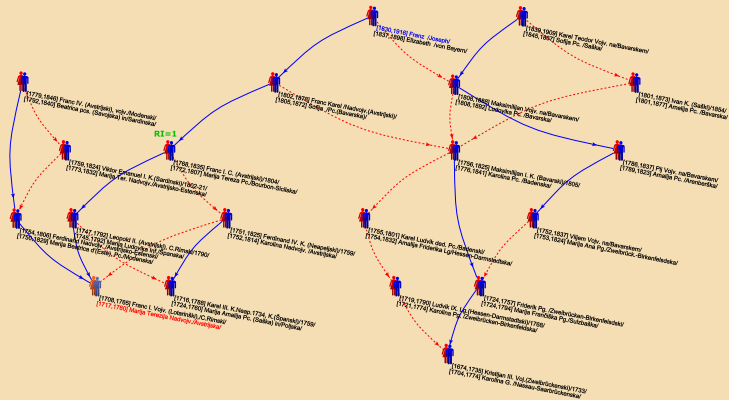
[1830,1916] Franc /Joseph/
[1837,1898] Elizabeth /von Bayern/

[1839,1909] Karel Teodor Vojv. na/Bavarskem/
[1843,1925] Sofija Pc. /Saška/

[1779,1846] Franc IV. (Avstrijski), vojv./Modenski/
[1792,1840] Beatrica pcs. (Savojska) in/Sardinska/

[1802,1878] Franc Karel /Nadvojv.(Avstrijski)/
[1805,1872] Sofija Pc./Bavarska/

[1808,1888] Maksimilijan Vojv. na/Bavarskem/
[1808,1892] Ludovika Pc. /Bavarska/

[1801,1873] Ivan K. (Saški)/1854/
[1801,1877] Amalija Pc. /Bavarska/

RI=1

[1768,1835] Franc I. C. (Avstrijski)/1804/
[1772,1807] Marija Terezija Pc./Bourbon-Sicilska/

[1759,1824] Viktor Emanuel I. K.(Sardinski)/1802-21/
[1773,1832] Marija Ter. Nadvojv./Avstrijsko-Estenska/

[1796,1825] Maksimilijan I. K. (Bavarski)/1805/
[1776,1841] Karolina Pc. /Badenska/

[1786,1837] Pij Vojv. na/Bavarskem/
[1789,1823] Amalija Pc. /Arenberška/

[1754,1806] Ferdinand Nadvojv. /Avstrijsko-Estenski/
[1750,1829] Marija Beatrica d'Este, Pc./Modenska/

[1747,1792] Leopold II. (Avstrijski), C./Rimski/1790/
[1745,1792] Marija Ludovika Inf. /Španska/

[1751,1825] Ferdinand IV. K. (Neapeljski)/1759/
[1752,1814] Karolina Nadvojv. /Avstrijska/

[1755,1801] Karel Ludvik ded. Pc./Badenski/
[1754,1832] Amalija Friderika Lg/Hessen-Darmstadska/

[1752,1837] Viljem Vojv. na/Bavarskem/
[1753,1824] Marija Ana Pc./Zweibrück.-Birkenfeldska/

[1708,1765] Franc I. Vojv. (Lotarinški),C./Rimski/
[1717,1780] Marija Terezija Nadvojv./Avstrijska/

[1716,1788] Karel III. K.Neap. 1734, K.(Španski)/1759/
[1724,1760] Marija Amalija Pc. (Saška) in/Poljska/

[1719,1790] Ludvik IX. Lg. (Hessen-Darmstadski)/1768/
[1721,1774] Karolina Pc./Zweibrücken-Birkenfeldska/

[1724,1767] Friderik Pg. /Zweibrücken-Birkenfeldski/
[1724,1794] Marija Franciška Pg./Sulzbaška/

[1674,1735] Kristijan III. Vojv.(Zweibrückenski)/1733/
[1704,1774] Karolina G. /Nassau-Saarbrückenska/